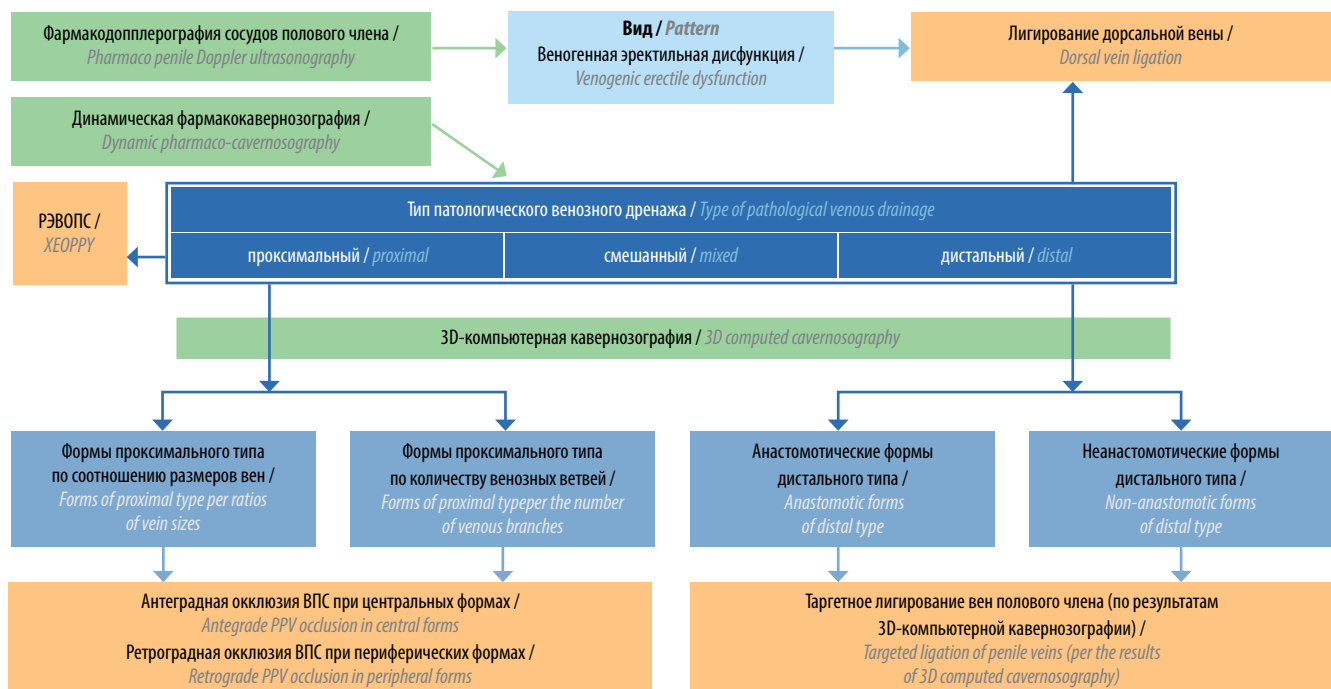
Фармакодопплерография сосудов полового члена / Pharmaco penile Doppler ultrasonography

Вид / Pattern
Веногенная эректильная дисфункция / Venogenic erectile dysfunction

Лигирование дорсальной вены / Dorsal vein ligation

Динамическая фармакокавернозография / Dynamic pharmaco-cavernosography

РЭВОПС / XEOPPV

Тип патологического венозного дренажа / Type of pathological venous drainage

| проксимальный / proximal | смешанный / mixed | дистальный / distal |
|---|---|---|

3D-компьютерная кавернозография / 3D computed cavernosography

Формы проксимального типа по соотношению размеров вен / Forms of proximal type per ratios of vein sizes

Формы проксимального типа по количеству венозных ветвей / Forms of proximal typeper the number of venous branches

Анастомотические формы дистального типа / Anastomotic forms of distal type

Неанастомотические формы дистального типа / Non-anastomotic forms of distal type

Антеградная окклюзия ВПС при центральных формах / Antegrade PPV occlusion in central forms
Ретроградная окклюзия ВПС при периферических формах / Retrograde PPV occlusion in peripheral forms

Таргетное лигирование вен полового члена (по результатам 3D-компьютерной кавернозографии) / Targeted ligation of penile veins (per the results of 3D computed cavernosography)